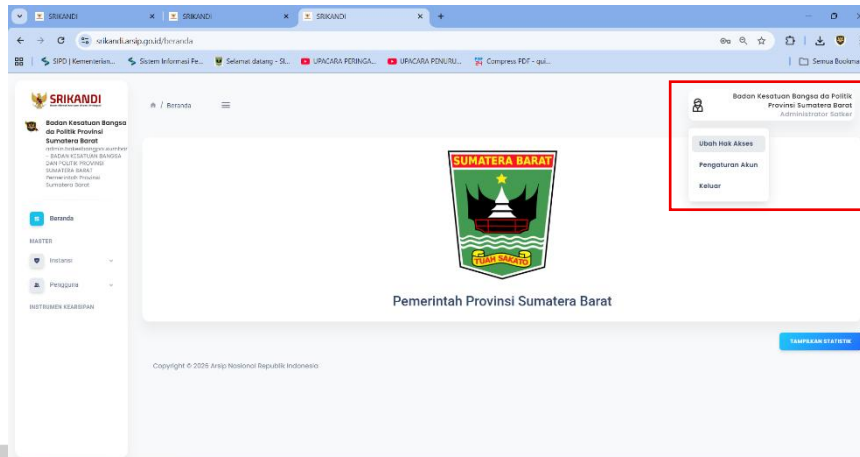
SRIKANDI × SRIKANDI × SRIKANDI × +

srikandi.arsip.go.id/beranda

SIPD | Kementerian... Sistem Informasi Pe... Selamat datang - Si... UPACARA PERINGA... UPACARA PENURU... Compress PDF - qui... Semua Bookma

SRIKANDI

Badan Kesatuan Bangsa da Politik Provinsi Sumatera Barat
admin.kesbangpol.sumbar - BADAN KESATUAN BANGSA DAN POLITIK PROVINSI SUMATERA BARAT Pemerintah Provinsi Sumatera Barat

Beranda

MASTER

Instansi

Pengguna

INSTRUMEN KEARSIPAN

/ Beranda

Badan Kesatuan Bangsa da Politik Provinsi Sumatera Barat
Administrator Satker

Ubah Hak Akses

Pengaturan Akun

Keluar

SUMATERA BARAT

TUAH SAKATO

Pemerintah Provinsi Sumatera Barat

TAMPILKAN STATISTIK

Copyright © 2025 Arsip Nasional Republik Indonesia